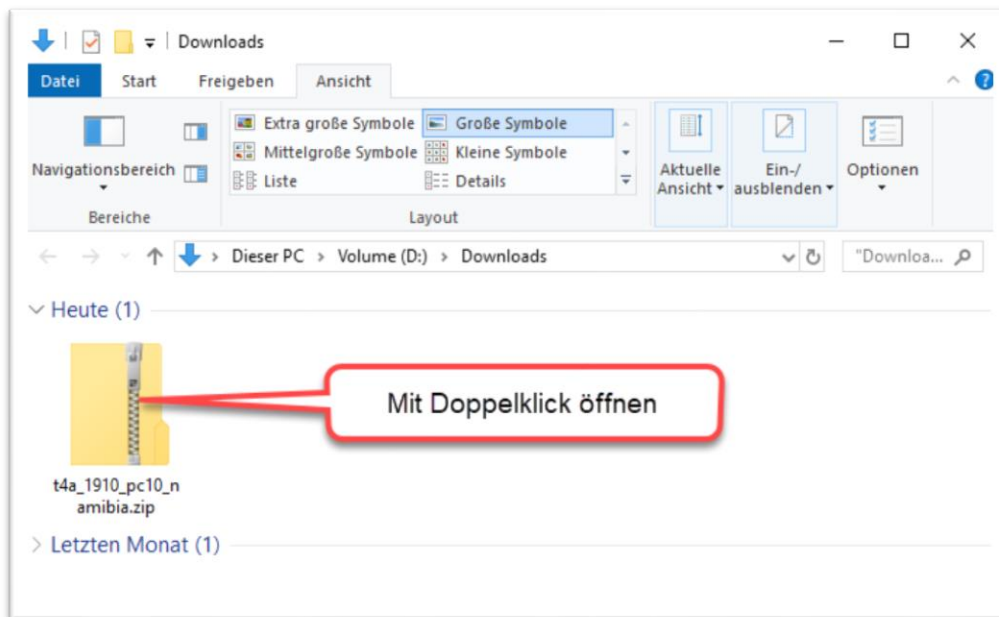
Downloads

Datei
Start
Freigeben
Ansicht

Navigationsbereich
Bereiche

Extra große Symbole
Große Symbole
Mittelgroße Symbole
Kleine Symbole
Liste
Details
Layout

Aktuelle Ansicht
Ein-/ ausblenden
Optionen

Dieser PC > Volume (D:) > Downloads

"Downloa...

Heute (1)

Mit Doppelklick öffnen

t4a_1910_pc10_namibia.zip

Letzten Monat (1)